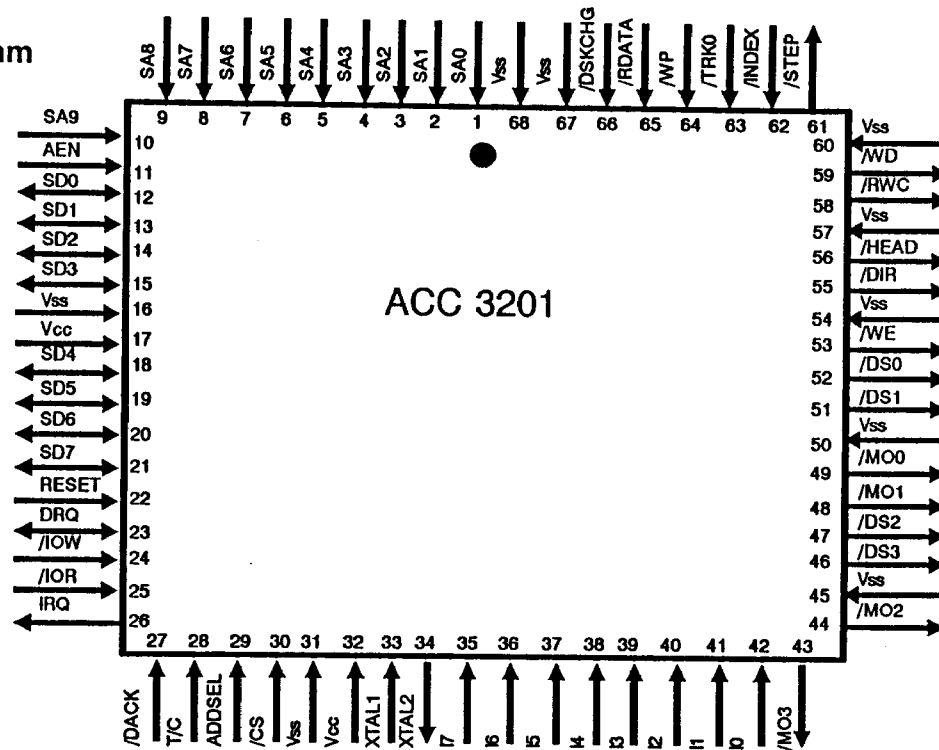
am

SA8 SA7 SA6 SA5 SA4 SA3 SA2 SA1 SA0 Vss Vss /DSKCHG /RDATA /WP /TRK0 /INDEX /STEP

9 8 7 6 5 4 3 2 1 68 67 66 65 64 63 62 61

SA9 10
AEN 11
SD0 12
SD1 13
SD2 14
SD3 15
Vss 16
Vcc 17
SD4 18
SD5 19
SD6 20
SD7 21
RESET 22
DRQ 23
/IOW 24
/IOR 25
IRQ 26

ACC 3201

Vss 60
/WD 59
/RWC 58
Vss 57
/HEAD 56
/DIR 55
Vss 54
/WE 53
/DS0 52
/DS1 51
Vss 50
/MO0 49
/MO1 48
/DS2 47
/DS3 46
Vss 45
/MO2 44

27 28 29 30 31 32 33 34 35 36 37 38 39 40 41 42 43

/DACK T/C ADDSEL /CS Vss Vcc XTAL1 XTAL2 I7 I6 I5 I4 I3 I2 I1 I0 /MO3